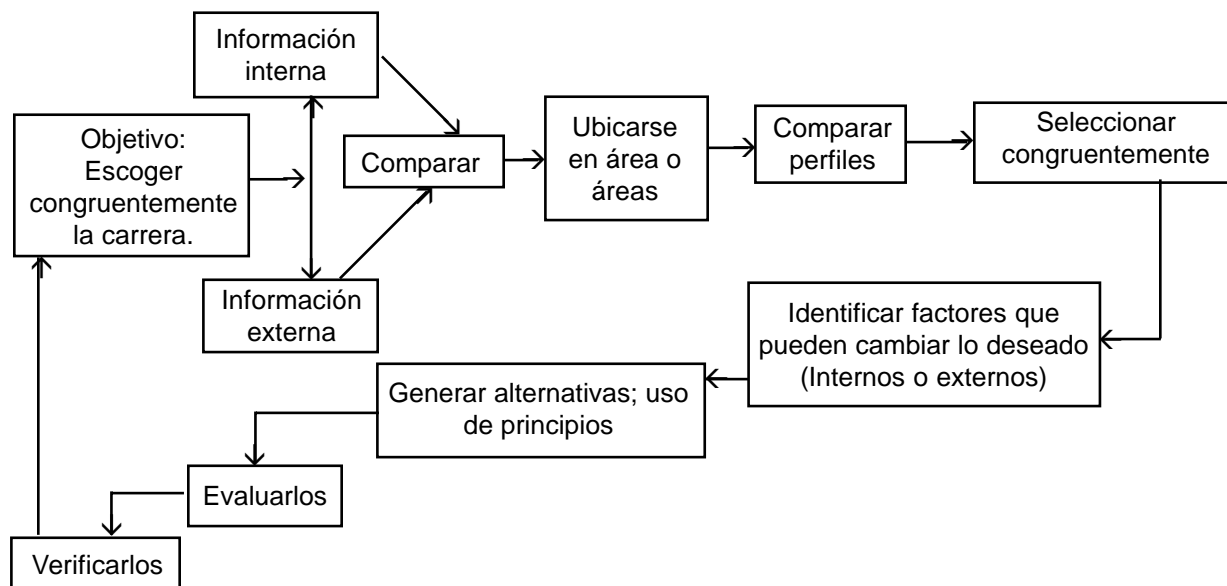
Información interna

Objetivo: Escoger congruentemente la carrera.

Comparar

Ubicarse en área o áreas

Comparar perfiles

Seleccionar congruentemente

Información externa

Identificar factores que pueden cambiar lo deseado (Internos o externos)

Generar alternativas; uso de principios

Evaluarlos

Verificarlos